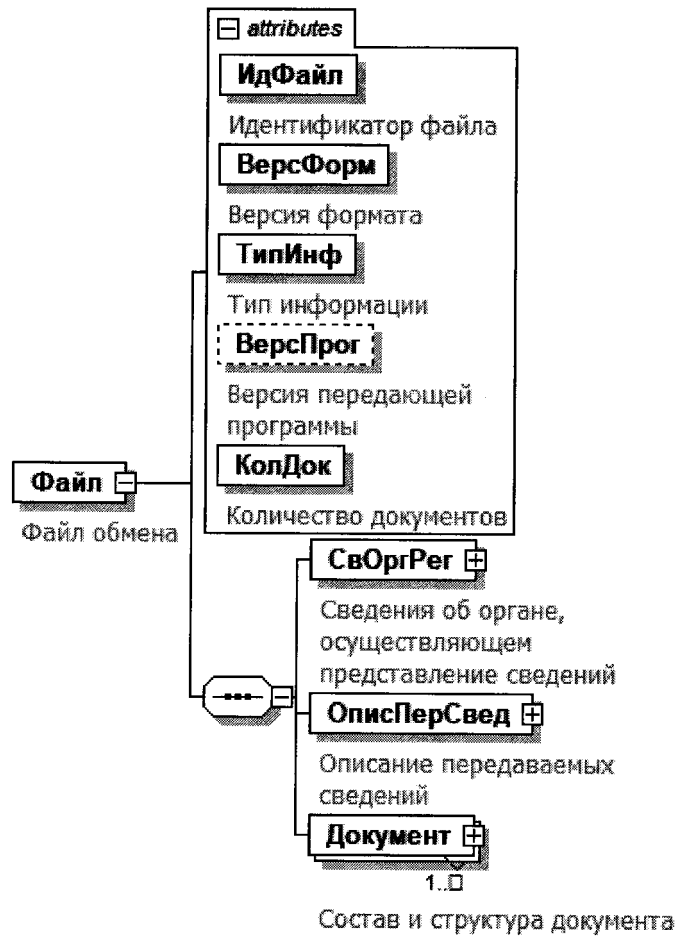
attributes

ИдФайл

Идентификатор файла

ВерсФорм

Версия формата

ТипИнф

Тип информации

ВерсПрог

Версия передающей программы

КолДок

Количество документов

Файл

Файл обмена

СвОргРег

Сведения об органе, осуществляющем представление сведений

ОписПерСвед

Описание передаваемых сведений

Документ

1..∞

Состав и структура документа